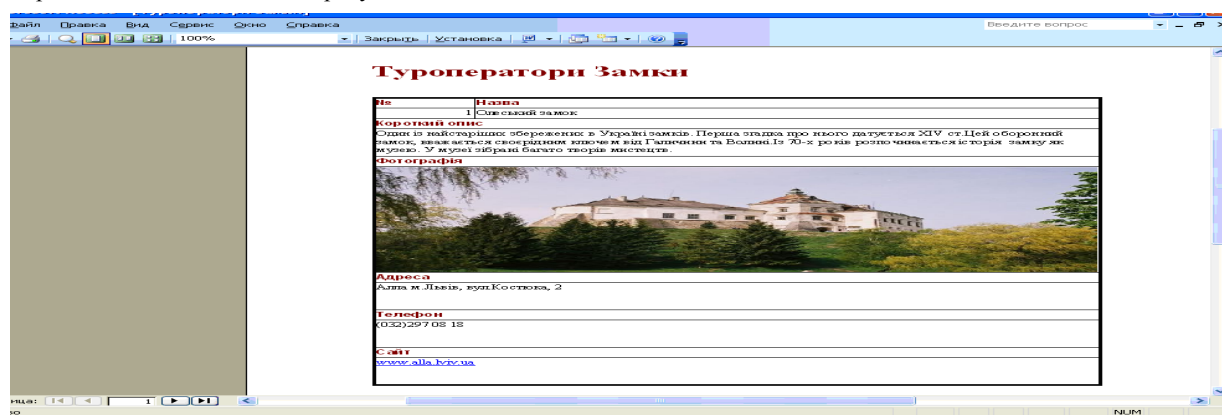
Файл Правка Вид Сервис Окно Справка

Введите вопрос

100%

Закрыть Установка

Туроператори Замки

| № | Назва |
|---|---|
| 1 | Олеський замок |

Короткий опис

Один із найстаріших збережених в Україні замків. Перша згадка про нього датується XIV ст.Цей оборонний замок, вважається своєрідним ключем від Галичини та Волині.Із 70-х років розпочинається історія замку як музею. У музеї зібрані багато творів мистецтв.

Фотографія

Адреса

Алла м.Львів, вул.Костюка, 2

Телефон

(032)297 08 18

Сайт

www.alla.lviv.ua

ница: 1

NUM